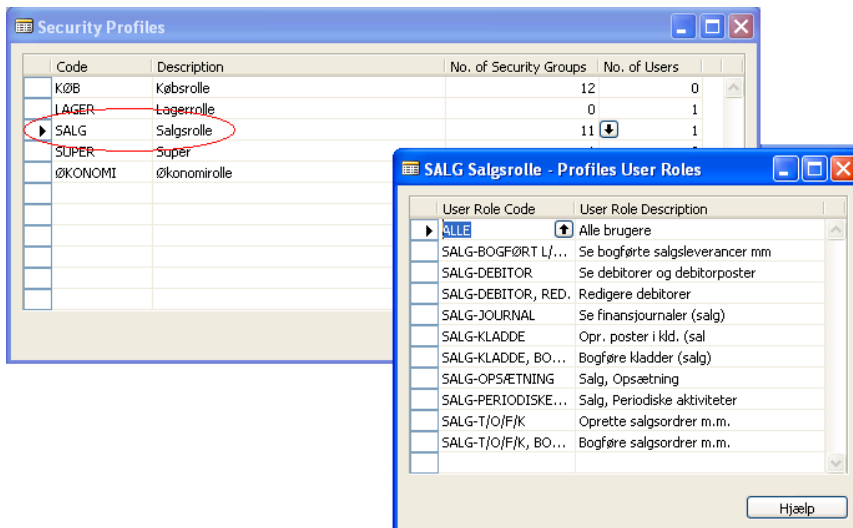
Security Profiles

| Code | Description | No. of Security Groups | No. of Users |
|---|---|---|---|
| KØB | Købsrolle | 12 | 0 |
| LAGER | Lagerrolle | 0 | 1 |
| SALG | Salgsrolle | 11 | 1 |
| SUPER | Super | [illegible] | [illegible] |
| ØKONOMI | Økonomirolle | | |

SALG Salgsrolle - Profiles User Roles

| User Role Code | User Role Description |
|---|---|
| ALLE | Alle brugere |
| SALG-BOGFØRT L/... | Se bogførte salgsleverancer mm |
| SALG-DEBITOR | Se debitorer og debitorposter |
| SALG-DEBITOR, RED. | Redigere debitorer |
| SALG-JOURNAL | Se finansjournaler (salg) |
| SALG-KLADDE | Opr. poster i kld. (sal |
| SALG-KLADDE, BO... | Bogføre kladder (salg) |
| SALG-OPSÆTNING | Salg, Opsætning |
| SALG-PERIODISKE... | Salg, Periodiske aktiviteter |
| SALG-T/O/F/K | Oprette salgsordrer m.m. |
| SALG-T/O/F/K, BO... | Bogføre salgsordrer m.m. |

Hjælp